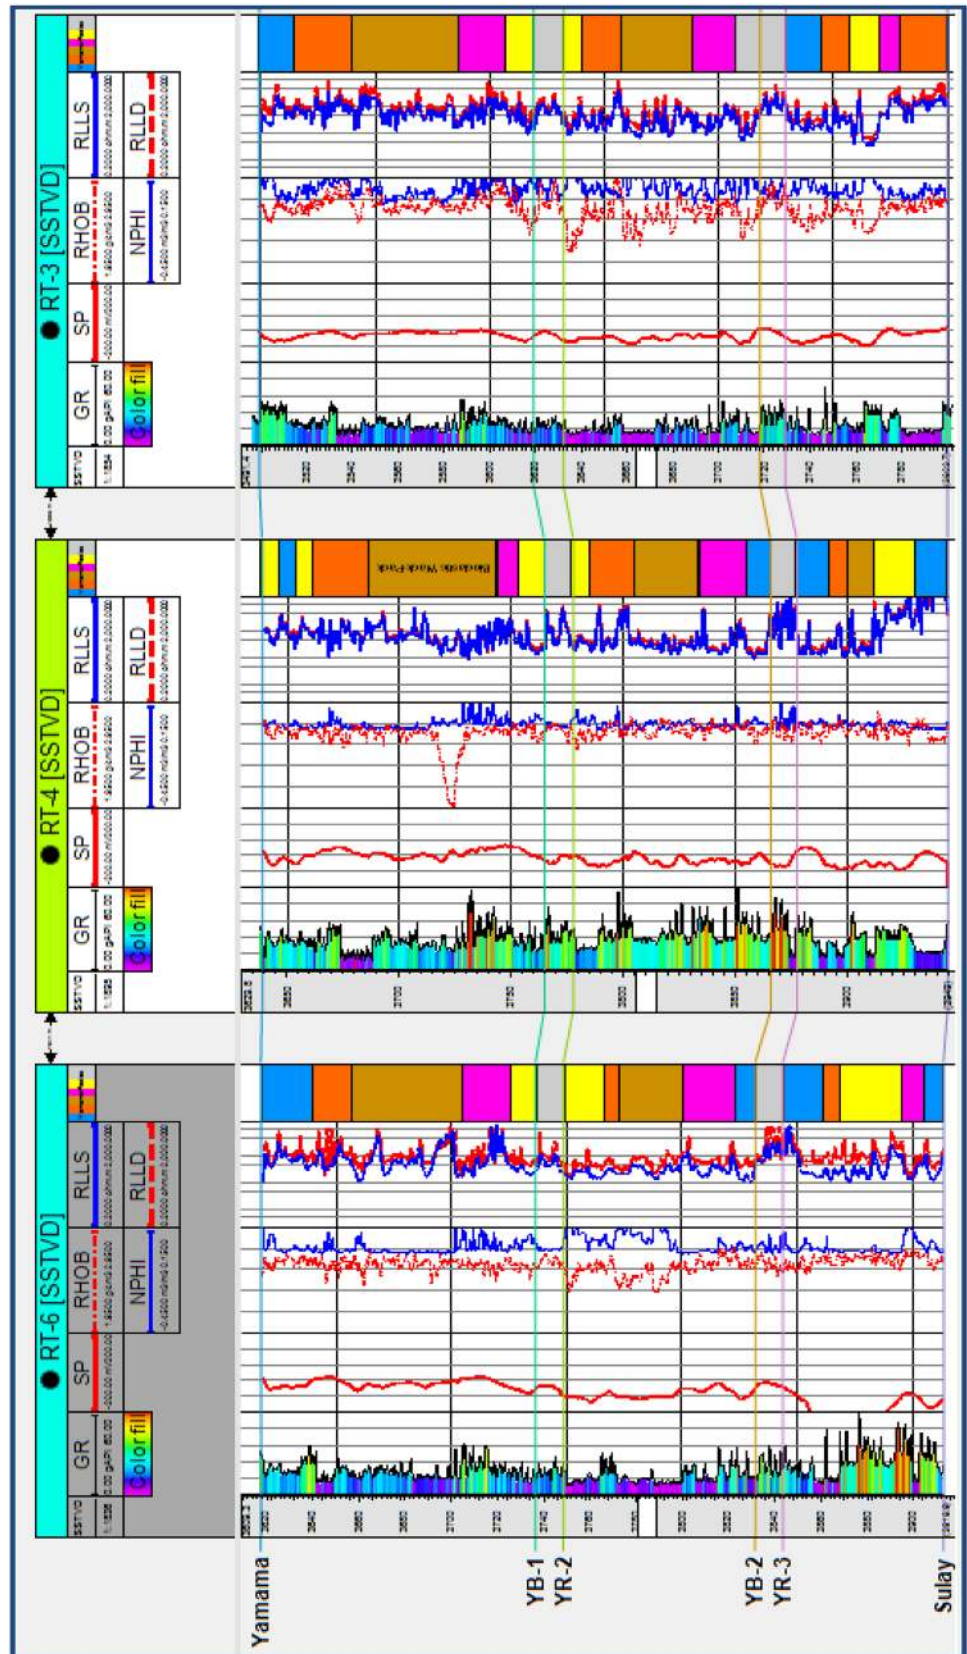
RT-3 [SSTVD]

SSTVD
1:1534

GR
0.00 gAPI 60.00
Color fill

SP
-200.00 mV 200.00

RHOB
1.9500 g/cm3 2.9500

NPHI
-0.4500 m3/m3 0.1500

RLLS
0.2000 ohm.m 2000.0000

RLLD
0.2000 ohm.m 2000.0000

RT-4 [SSTVD]

SSTVD
1:1528

GR
0.00 gAPI 60.00
Color fill

SP
-200.00 mV 200.00

RHOB
1.9500 g/cm3 2.9500

NPHI
-0.4500 m3/m3 0.1500

RLLS
0.2000 ohm.m 2000.0000

RLLD
0.2000 ohm.m 2000.0000

3650
3700
3750
3800
3850
3900

RT-6 [SSTVD]

SSTVD
1:1538

GR
0.00 gAPI 60.00
Color fill

SP
-200.00 mV 200.00

RHOB
1.9500 g/cm3 2.9500

NPHI
-0.4500 m3/m3 0.1500

RLLS
0.2000 ohm.m 2000.0000

RLLD
0.2000 ohm.m 2000.0000

Yamama

YB-1
YR-2

YB-2
YR-3

Sulay